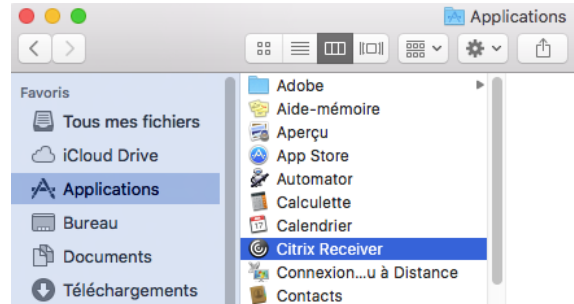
Applications

Favoris

Tous mes fichiers

iCloud Drive

Applications

Bureau

Documents

Téléchargements

Adobe

Aide-mémoire

Aperçu

App Store

Automator

Calculette

Calendrier

Citrix Receiver

Connexion...u à Distance

Contacts